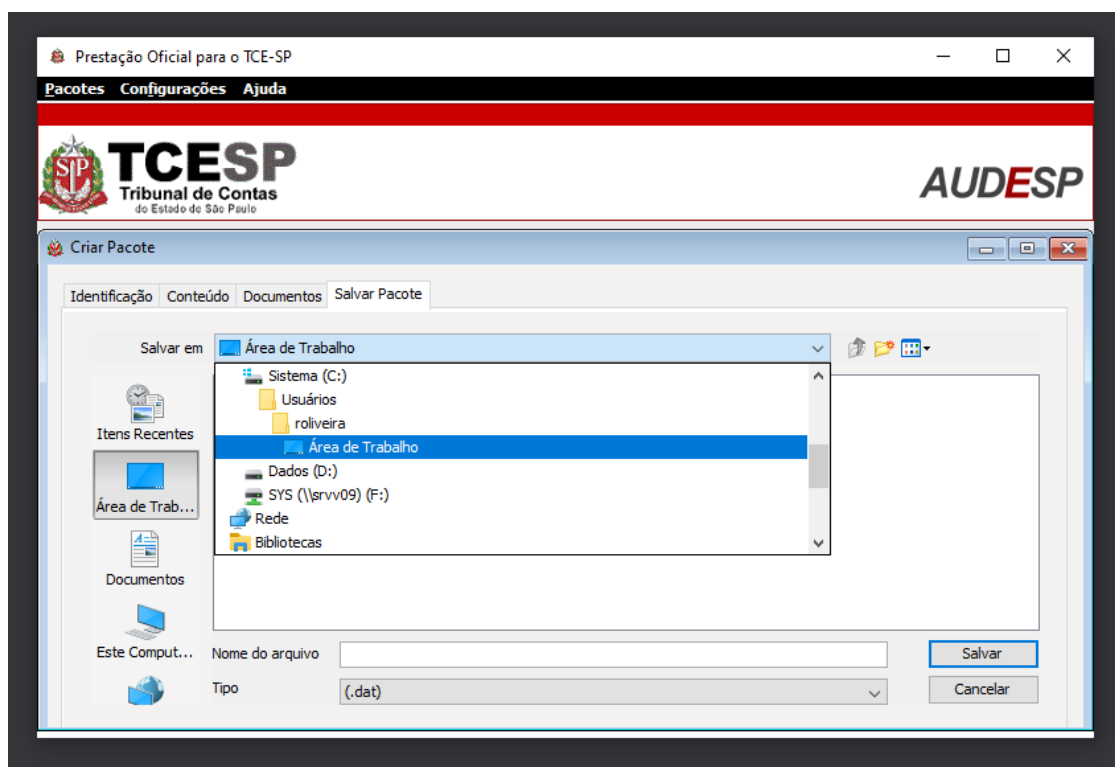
Prestação Oficial para o TCE-SP

Pacotes Configurações Ajuda

SP TCESP
Tribunal de Contas
do Estado de São Paulo

AUDESP

Criar Pacote

Identificação Conteúdo Documentos Salvar Pacote

Salvar em Área de Trabalho

Sistema (C:)
Usuários
roliveira
Área de Trabalho
Dados (D:)
SYS (\\srvv09) (F:)
Rede
Bibliotecas

Itens Recentes
Área de Trab...
Documentos
Este Comput...

Nome do arquivo
Tipo (.dat)

Salvar
Cancelar